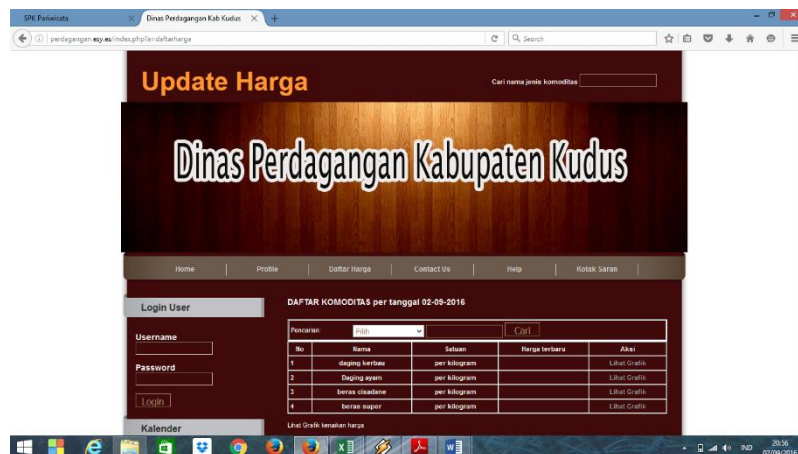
SPK Pariwisata
Dinas Perdagangan Kab Kudus
perdagangan.esy.es/index.php?a=daftarharga
Search

Update Harga
Cari nama jenis komoditas

Dinas Perdagangan Kabupaten Kudus

Home | Profile | Daftar Harga | Contact Us | Help | Kotak Saran

Login User
Username
Password
Login
Kalender

DAFTAR KOMODITAS per tanggal 02-09-2016

Pencarian: Pilih Cari

| No | Nama | Satuan | Harga terbaru | Aksi |
|---|---|---|---|---|
| 1 | daging kerbau | per kilogram | | Lihat Grafik |
| 2 | Daging ayam | per kilogram | | Lihat Grafik |
| 3 | beras cisadane | per kilogram | | Lihat Grafik |
| 4 | beras super | per kilogram | | Lihat Grafik |

Lihat Grafik kenaikan harga

IND 20:56 02/09/2016